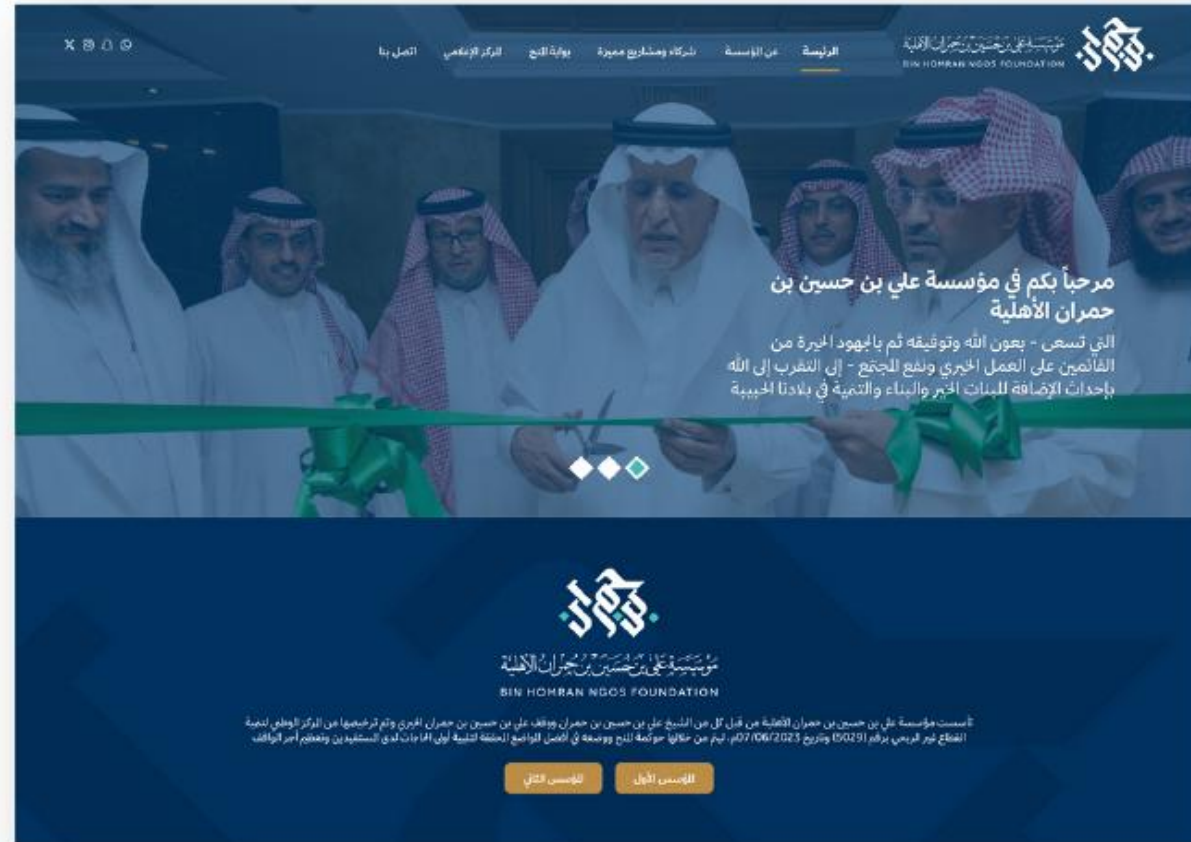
مؤسسة علي بن حسين بن حمران الأهلية
BIN HOMRAN NGOS FOUNDATION

الرئيسة عن المؤسسة شركاء ومشاريع مميزة بوابة المنح المركز الإعلامي اتصل بنا

مرحباً بكم في مؤسسة علي بن حسين بن حمران الأهلية

التي تسعى - بعون الله وتوفيقه ثم بالجهود الخيرة من القائمين على العمل الخيري ونفع المجتمع - إلى التقرب إلى الله بإحداث الإضافة للبنات الخير والبناء والتنمية في بلادنا الحبيبة

مؤسسة علي بن حسين بن حمران الأهلية
BIN HOMRAN NGOS FOUNDATION

تأسست مؤسسة علي بن حسين بن حمران الأهلية من قبل كل من الشيخ علي بن حسين بن حمران ووقف علي بن حسين بن حمران الخيري وتم ترخيصها من المركز الوطني لتنمية القطاع غير الربحي برقم (15029) وتاريخ 07/06/2023م، ليتم من خلالها حوكمة المنح ووضعها في أفضل المواضع المحققة لتلبية أولى الحاجات لدى المستفيدين وتعظيم أجر الواقف

المؤسس الأول المؤسس الثاني